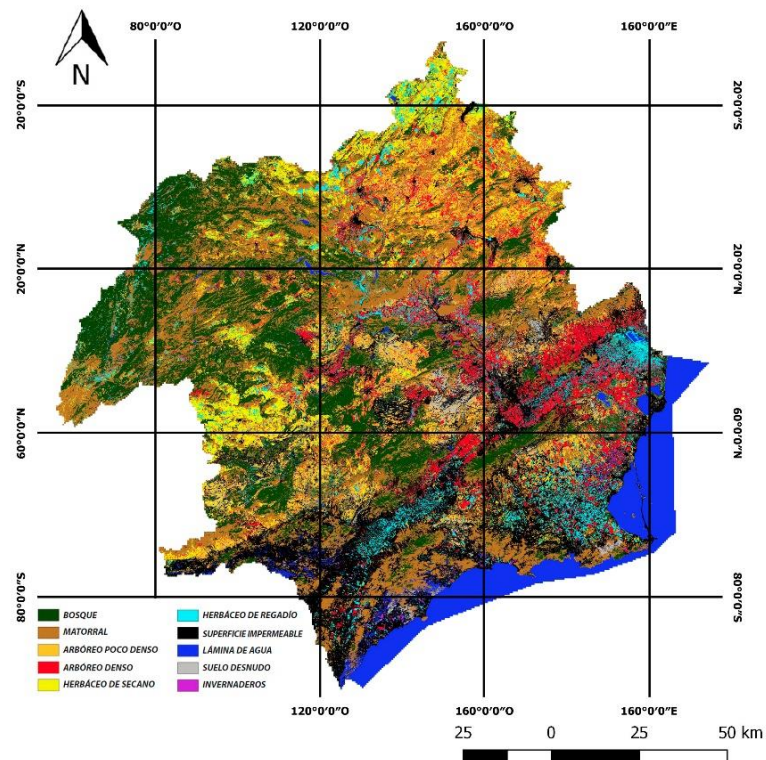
N

80°0'0"O 120°0'0"O 160°0'0"O 160°0'0"E

20°0'0"S
20°0'0"N
60°0'0"N
80°0'0"S

20°0'0"S
20°0'0"N
60°0'0"N
80°0'0"S

BOSQUE
MATORRAL
ARBÓREO POCO DENSO
ARBÓREO DENSO
HERBÁCEO DE SECANO
HERBÁCEO DE REGADÍO
SUPERFICIE IMPERMEABLE
LÁMINA DE AGUA
SUELO DESNUDO
INVERNADEROS

120°0'0"O 160°0'0"O 160°0'0"E

25 0 25 50 km